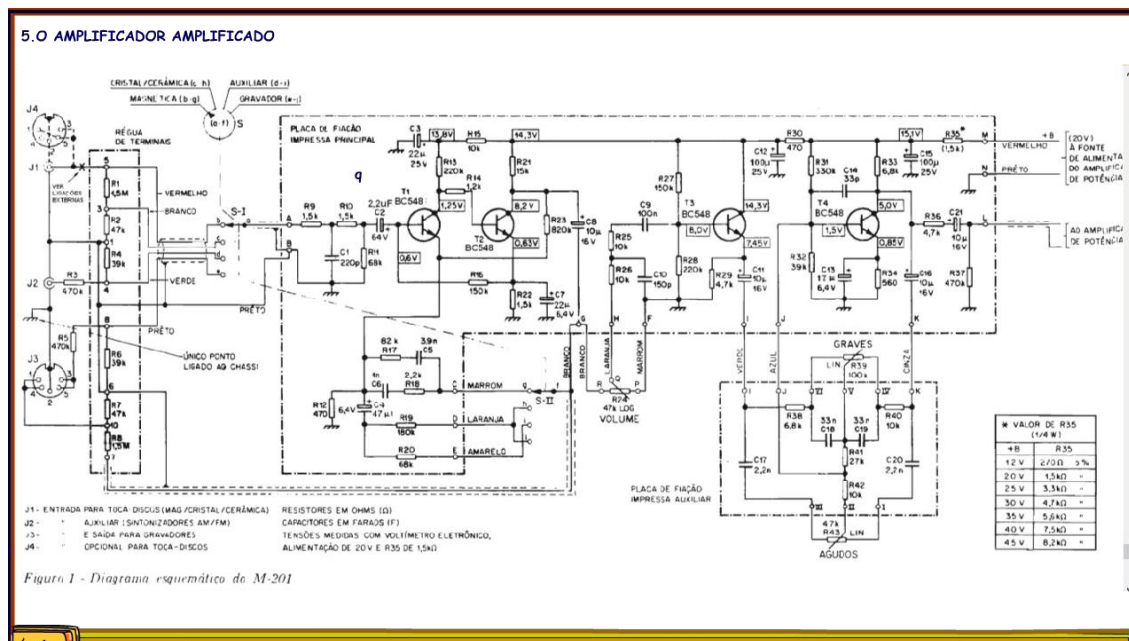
5.0 AMPLIFICADOR AMPLIFICADO

CRISTAL/CERÂMICA (c-h) MAGNÉTICA (b-g) AUXILIAR (d-i) GRAVADOR (e-j)

(a-f) S

J4

J1

RÉGUA DE TERMINAIS

VER LIGAÇÕES EXTERNAS

PLACA DE FIAÇÃO IMPRESSA PRINCIPAL

R1 1,5M

VERMELHO

R2 47k

BRANCO

R4 39k

VERDE

J2

R3 470k

PRÊTO

J3

R5 470k

R6 39k

ÚNICO PONTO LIGADO AO CHASSI

R7 47k

R8 1,5M

S-I

R9 1,5k

R10 1,5k

C2 2,2uF 64V

C1 220p

R11 68k

T1 BC548

0,6V

1,25V

C3 22µ 25V

13,8V

R13 220k

R14 1,2k

R15 10k

14,3V

R21 15k

T2 BC548

8,2V

0,63V

R23 820k

C8 10µ 16V

R16 150k

R22 1,5k

C7 22µ 6,4V

9

C9 100n

R25 10k

R26 10k

C10 150p

R27 150k

T3 BC548

8,0V

R28 220k

14,3V

7,45V

R29 4,7k

C11 10µ 16V

C12 100µ 25V

R30 470

R31 330k

C14 33p

R33 6,8k

15,1V

C15 100µ 25V

R35* (1,5k)

M VERMELHO

N PRÊTO

+B (20V) À FONTE DE ALIMENTA DO AMPLIFIC DE POTÊNCIA

T4 BC548

5,0V

1,5V

0,85V

R32 39k

C13 17µ 6,4V

R34 560

C16 10µ 16V

R36 4,7k

C21 10µ 16V

R37 470k

L

AO AMPLIFIC DE POTÊNCIA

R17 82k

C5 3,9n

2,2k

C6 4n

R18

C MARROM

R12 470

6,4V

C4 47µ

R19 180k

D LARANJA

R20 68k

E AMARELO

S-II

BRANCO

LARANJA

MARROM

R74 47k LOG VOLUME

G H F

VERDE

AZUL

CINZA

GRAVES

LIN R39 100k

R38 6,8k

C18 33n

C19 33n

R40 10k

C17 2,2n

R41 27k

C20 2,2n

R42 10k

PLACA DE FIAÇÃO IMPRESSA AUXILIAR

47k R43 LIN

AGUDOS

| * VALOR DE R35 (1/4 W) | |
|---|---|
| +B | R35 |
| 12 V | 270Ω 5% |
| 20 V | 1,5kΩ " |
| 25 V | 3,3kΩ " |
| 30 V | 4,7kΩ " |
| 35 V | 5,6kΩ " |
| 40 V | 7,5kΩ " |
| 45 V | 8,2kΩ " |

J1 - ENTRADA PARA TOCA-DISCOS (MAG/CRISTAL/CERÂMICA)
J2 - " AUXILIAR (SINTONIZADORES AM/FM)
J3 - " E SAÍDA PARA GRAVADORES
J4 - " OPCIONAL PARA TOCA-DISCOS

RESISTORES EM OHMS (Ω)
CAPACITORES EM FARADS (F)
TENSÕES MEDIDAS COM VOLTÍMETRO ELETRÔNICO,
ALIMENTAÇÃO DE 20V E R35 DE 1,5kΩ

Figura 1 - Diagrama esquemático do M-201